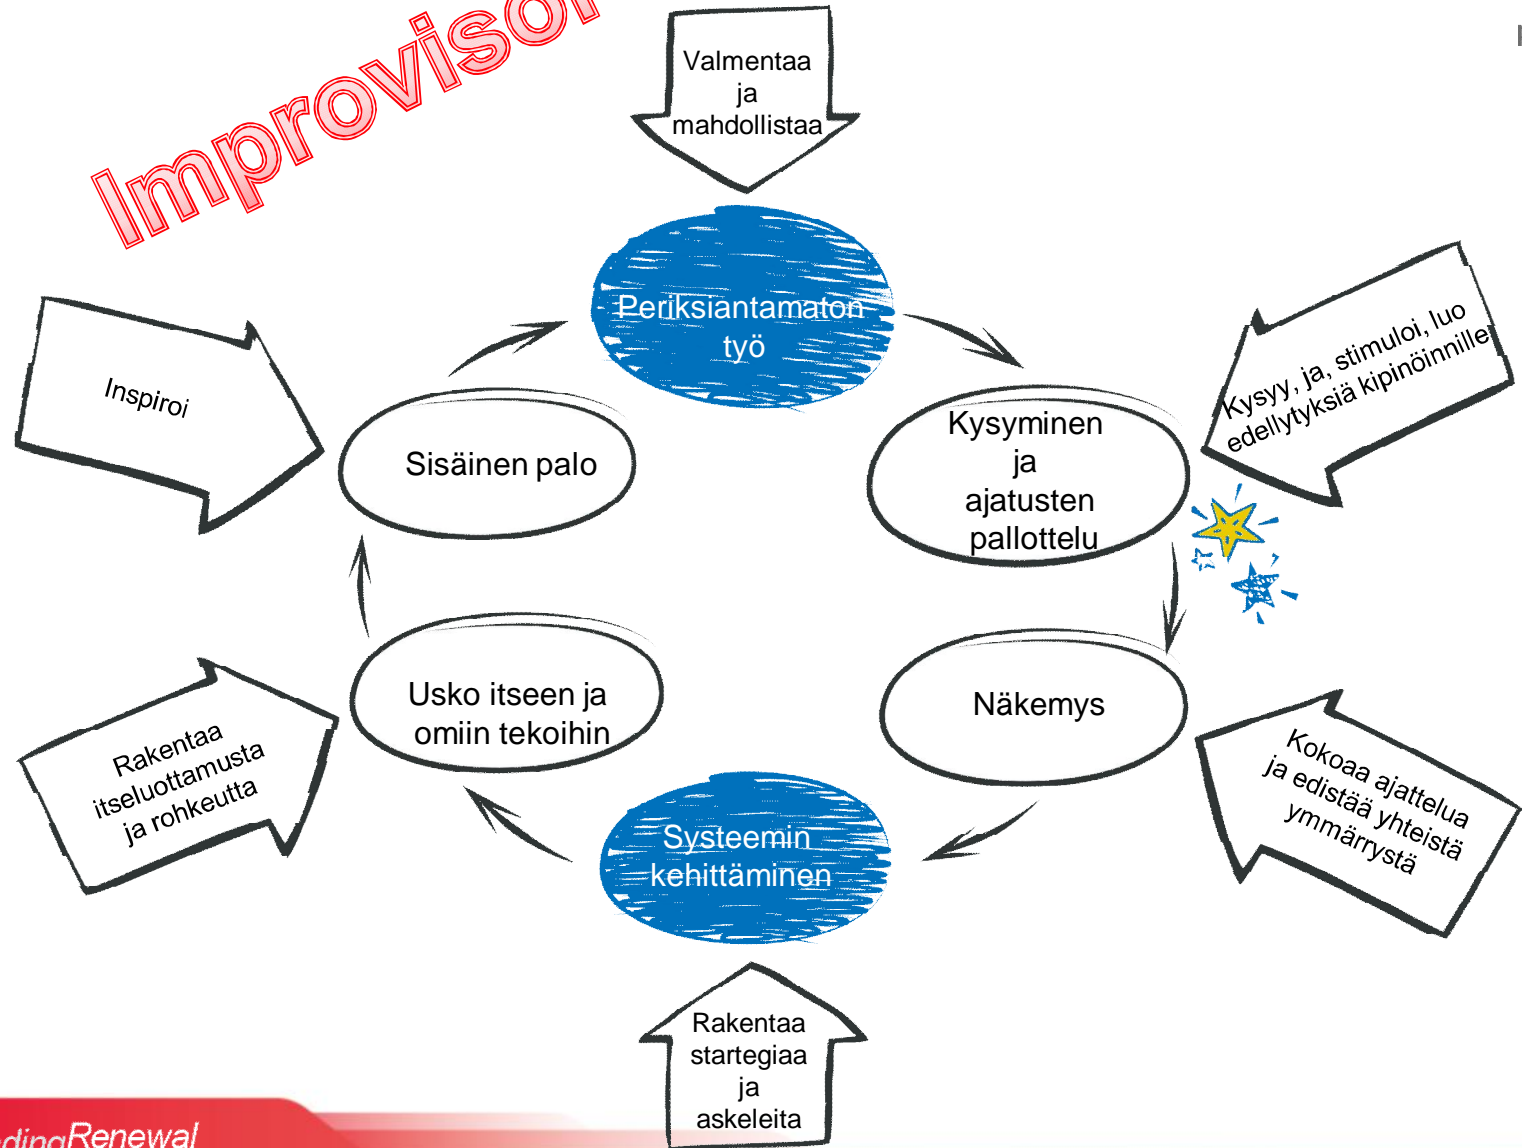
Improvisoi

Valmentaa ja mahdollistaa

Periksiantamaton työ

Inspiroi

Sisäinen palo

Kysyminen ja ajatusten pallottelu

Kysyy, ja, stimuloi, luo edellytyksiä kipinöinnille

Usko itseen ja omiin tekoihin

Näkemys

Rakentaa itseluottamusta ja rohkeutta

Kokoaa ajattelua ja edistää yhteistä ymmärrystä

Systeemin kehittäminen

Rakentaa startegiaa ja askeleita

dingRenewal